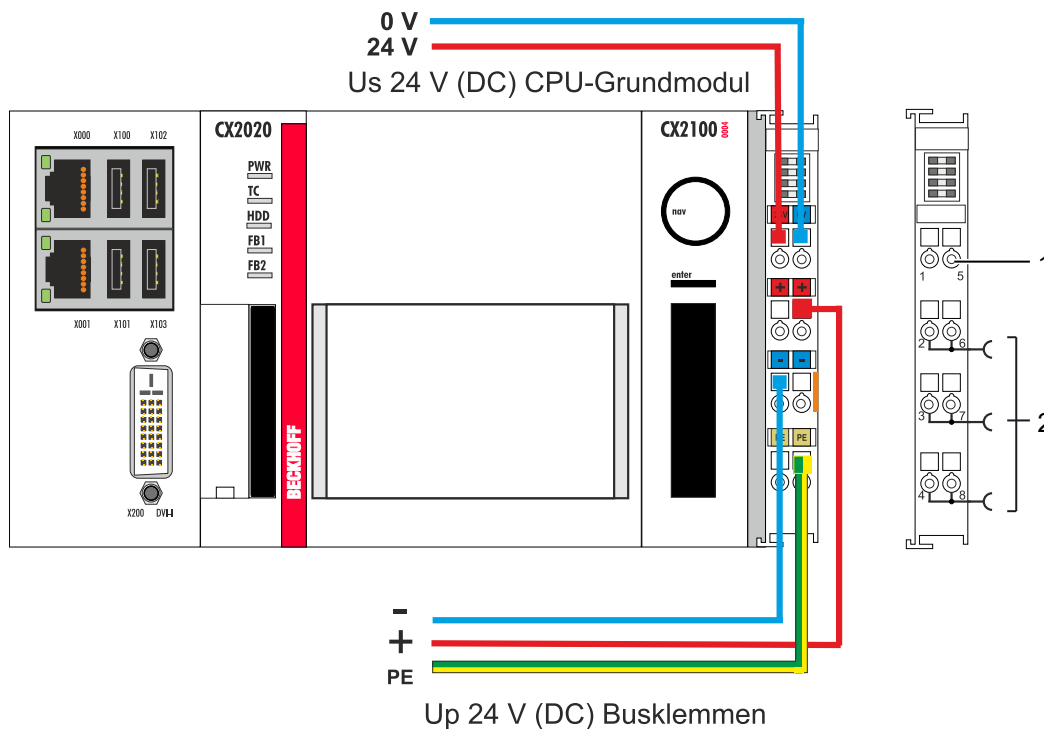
0 V
24 V
Us 24 V (DC) CPU-Grundmodul

X000 X100 X102

X001 X101 X103

X200 DVI-I

CX2020
PWR
TC
HDD
FB1
FB2

BECKHOFF

CX2100 0004
nav
enter

+ +
- -
PE PE

1 5
2 6
3 7
4 8

1
2

-
+
PE
Up 24 V (DC) Busklemmen